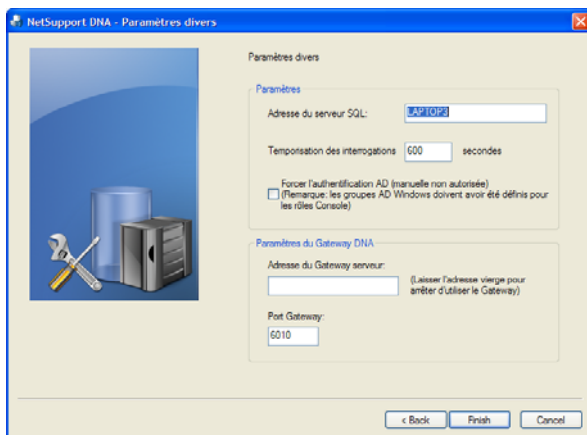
NetSupport DNA - Paramètres divers

Paramètres divers

Paramètres

Adresse du serveur SQL: LAPTOP3

Temporisation des interrogations 600 secondes

Forcer l'authentification AD (manuelle non autorisée) (Remarque: les groupes AD Windows doivent avoir été définis pour les rôles Console)

Paramètres du Gateway DNA

Adresse du Gateway serveur:

(Laisser l'adresse vierge pour arrêter d'utiliser le Gateway)

Port Gateway:

6010

< Back Finish Cancel